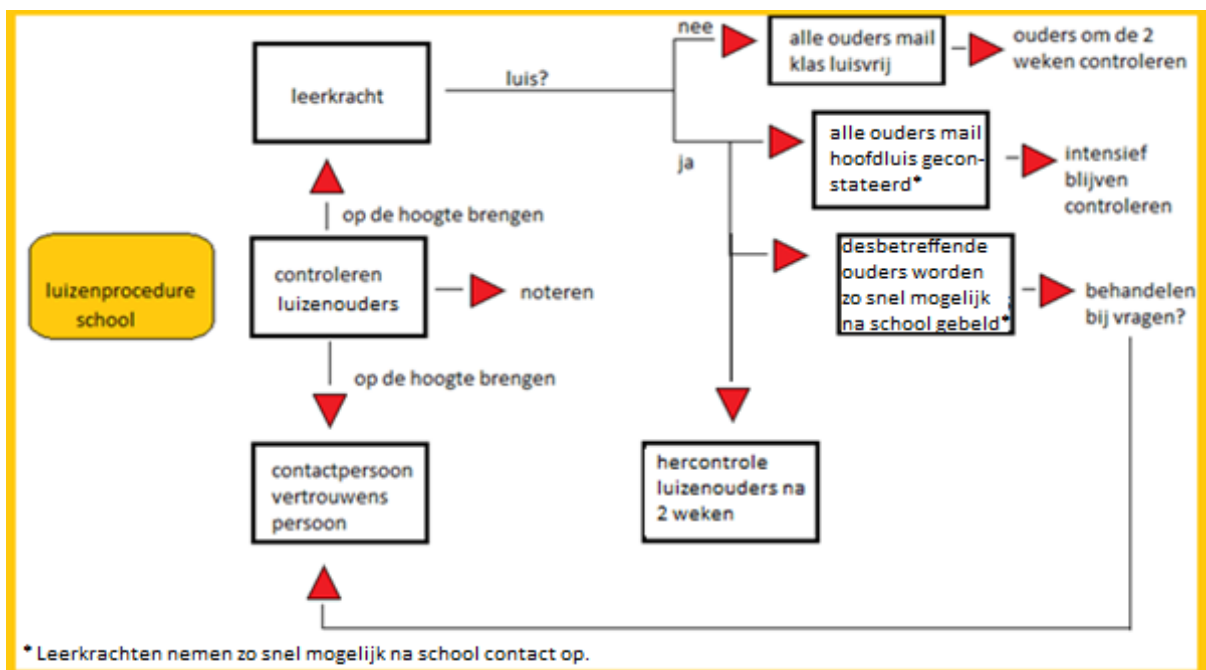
luizenprocedure school

leerkracht

luis?

nee

alle ouders mail klas luisvrij

ouders om de 2 weken controleren

ja

alle ouders mail hoofdluis geconstateerd*

intensief blijven controleren

op de hoogte brengen

controleren luizenouders

noteren

desbetreffende ouders worden zo snel mogelijk na school gebeld*

behandelen bij vragen?

op de hoogte brengen

contactpersoon vertrouwens persoon

hercontrole luizenouders na 2 weken

* Leerkrachten nemen zo snel mogelijk na school contact op.